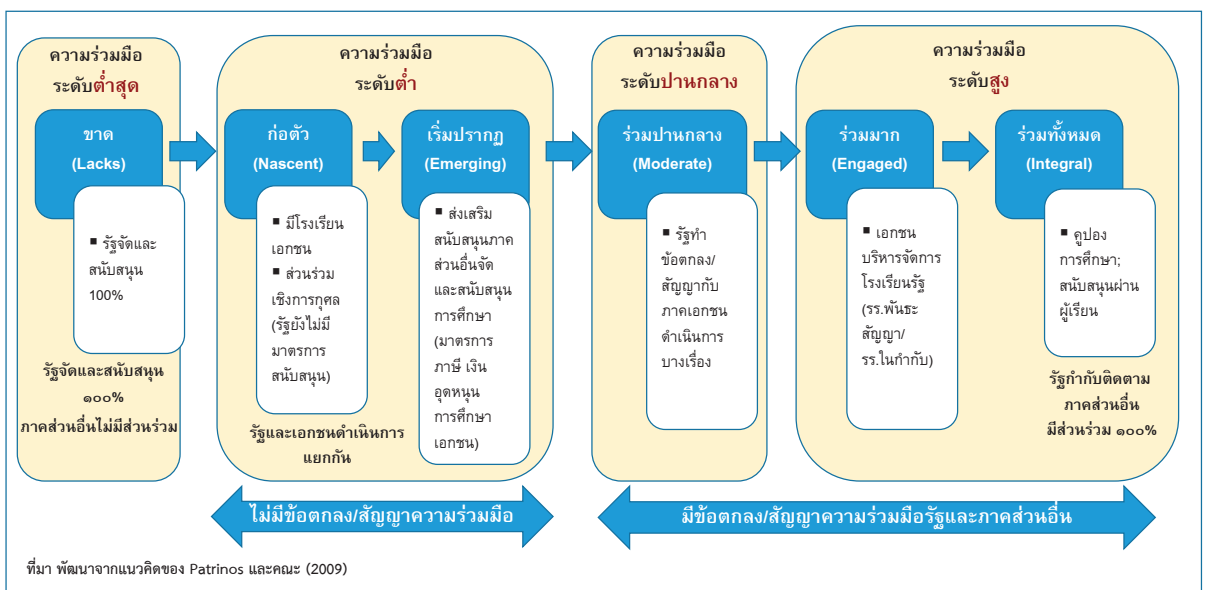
ความร่วมมือ
ระดับต่ำสุด

ขาด
(Lacks)

▪ รัฐจัดและสนับสนุน 100%

รัฐจัดและสนับสนุน ๑๐๐%
ภาคส่วนอื่นไม่มีส่วนร่วม

ความร่วมมือ
ระดับต่ำ

ก่อตัว
(Nascent)

▪ มีโรงเรียนเอกชน
▪ ส่วนร่วมเชิงการกุศล (รัฐยังไม่มีมาตรการสนับสนุน)

เริ่มปรากฏ
(Emerging)

▪ ส่งเสริมสนับสนุนภาคส่วนอื่นจัดและสนับสนุนการศึกษา (มาตรการภาษี เงินอุดหนุนการศึกษาเอกชน)

รัฐและเอกชนดำเนินการแยกกัน

ความร่วมมือ
ระดับปานกลาง

ร่วมปานกลาง
(Moderate)

▪ รัฐทำข้อตกลง/สัญญากับภาคเอกชนดำเนินการบางเรื่อง

ความร่วมมือ
ระดับสูง

ร่วมมาก
(Engaged)

▪ เอกชนบริหารจัดการโรงเรียนรัฐ (รร.พันธะสัญญา/รร.ในกำกับ)

ร่วมทั้งหมด
(Integral)

▪ คูปองการศึกษา; สนับสนุนผ่านผู้เรียน

รัฐกำกับติดตาม ภาคส่วนอื่นมีส่วนร่วม ๑๐๐%

ไม่มีข้อตกลง/สัญญาความร่วมมือ

มีข้อตกลง/สัญญาความร่วมมือรัฐและภาคส่วนอื่น

ที่มา พัฒนาจากแนวคิดของ Patrinos และคณะ (2009)